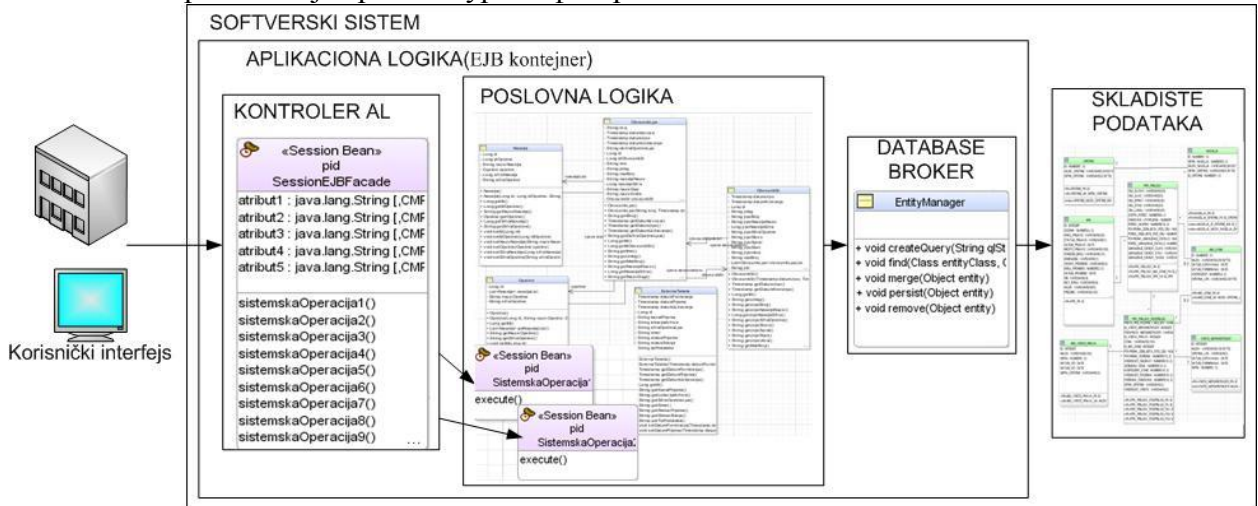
SOFTVERSKI SISTEM

APLIKACIONA LOGIKA(EJB kontejner)

KONTROLER AL

«Session Bean»
pid
SessionEJBFacade

atribut1 : java.lang.String [,CMF
atribut2 : java.lang.String [,CMF
atribut3 : java.lang.String [,CMF
atribut4 : java.lang.String [,CMF
atribut5 : java.lang.String [,CMF

sistemskaOperacija1()
sistemskaOperacija2()
sistemskaOperacija3()
sistemskaOperacija4()
sistemskaOperacija5()
sistemskaOperacija6()
sistemskaOperacija7()
sistemskaOperacija8()
sistemskaOperacija9()
...

POSLOVNA LOGIKA

«Session Bean»
pid
SistemskaOperacija

execute()

«Session Bean»
pid
SistemskaOperacija

execute()

DATABASE BROKER

EntityManager

+ void createQuery(String qlSt
+ void find(Class entityClass, (
+ void merge(Object entity)
+ void persist(Object entity)
+ void remove(Object entity)

SKLADISTE PODATAKA

Korisnički interfejs